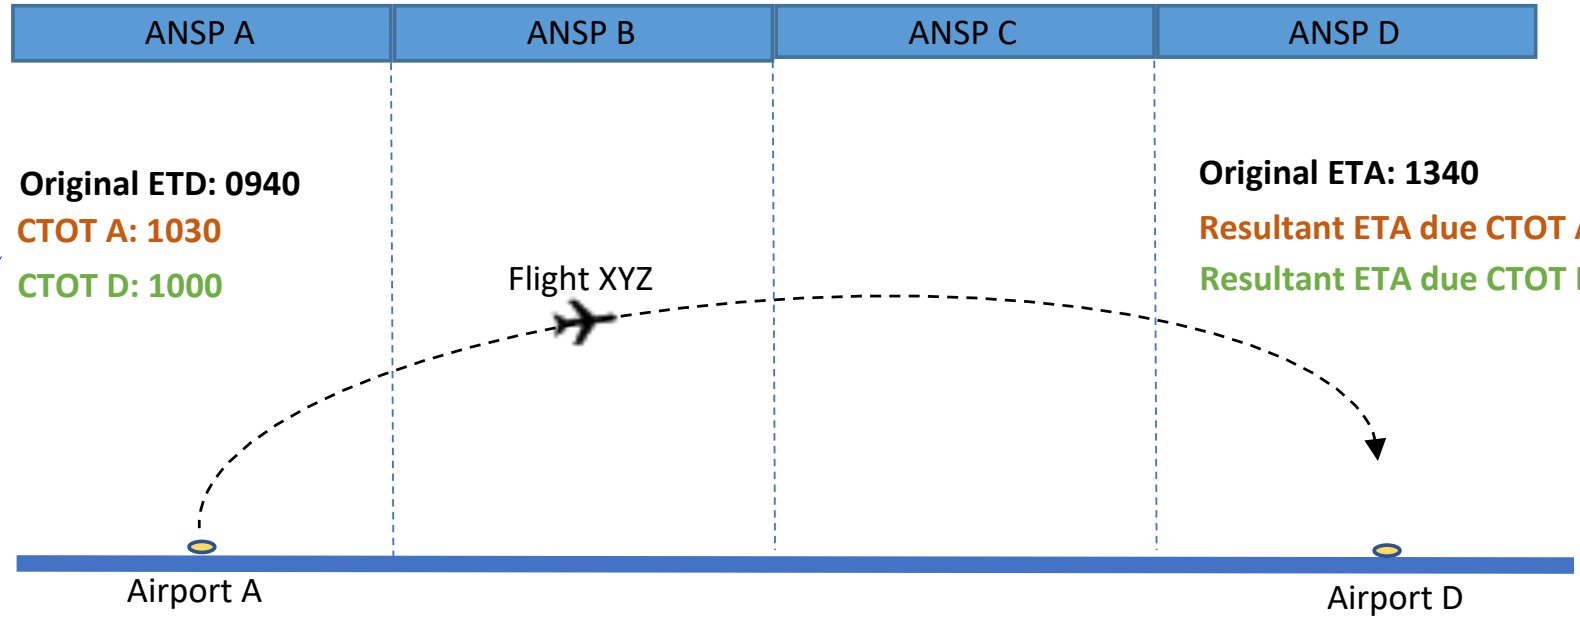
| ANSP A | ANSP B | ANSP C | ANSP D |
|---|---|---|---|

Original ETD: 0940
CTOT A: 1030
CTOT D: 1000

Flight XYZ

Original ETA: 1340
Resultant ETA due CTOT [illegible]
Resultant ETA due CTOT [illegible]

Airport A

Airport D